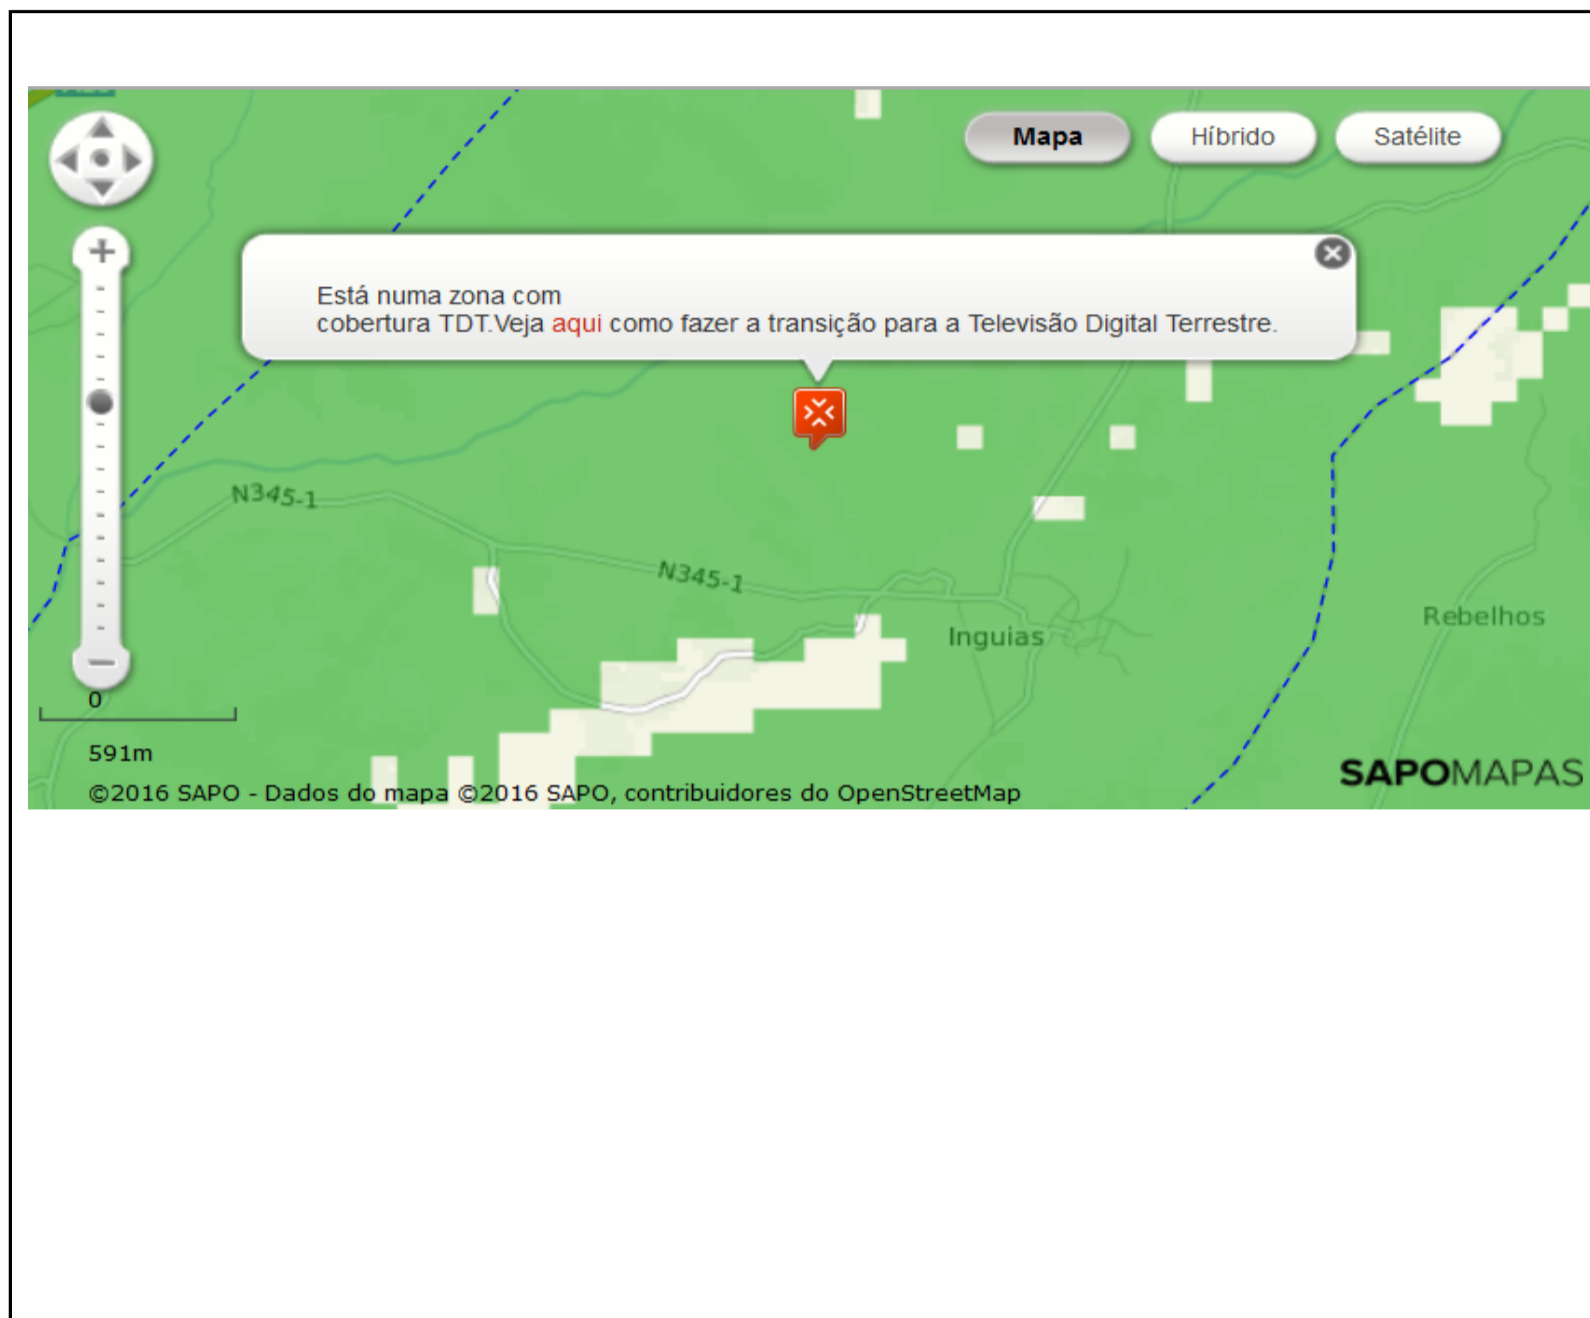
Mapa
Híbrido
Satélite

Está numa zona com
cobertura TDT.Veja aqui como fazer a transição para a Televisão Digital Terrestre.

N345-1
N345-1
Inguias
Rebelhos

0
591m

©2016 SAPO - Dados do mapa ©2016 SAPO, contribuidores do OpenStreetMap

SAPOMAPAS